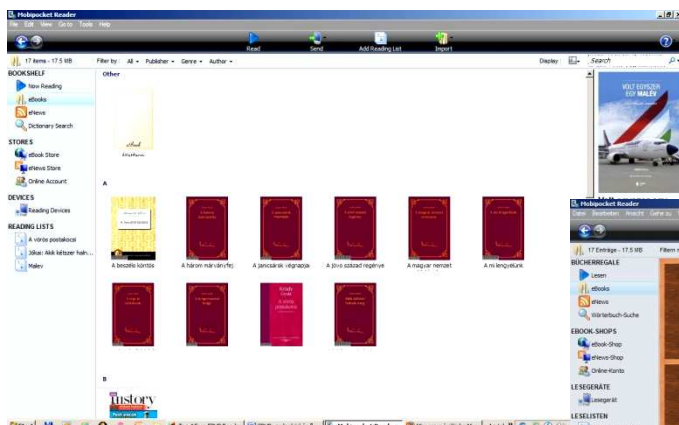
Mobipocket Reader
File Edit View Go to Tools Help
Read Send Add Reading List Import
17 items - 17.5 MB Filter by: All Publisher Genre Author Display: Search
BOOKSHELF
Now Reading
eBooks
eNews
Dictionary Search
STORES
eBook Store
eNews Store
Online Account
DEVICES
Reading Devices
READING LISTS
A vörös postakocsi
Jókai: Akik kétszer hal...
Malev
Other
A
A beszélő köntös
A három márványfej
A janicsárok végnapjai
A jövő század regénye
A magyar nemzet
A mi lengyelünk
B
History
VOLT EGYSZER EGY MALÉV
Mobipocket Reader
Datei Bearbeiten Ansicht Gehe zu
17 Einträge - 17.5 MB Filtern
BÜCHERREGALE
Lesen
eBooks
eNews
Wörterbuch-Suche
EBOOK-SHOPS
eBook-Shop
eNews-Shop
Online-Konto
LESEGERÄTE
Lesegerät
LESELISTEN